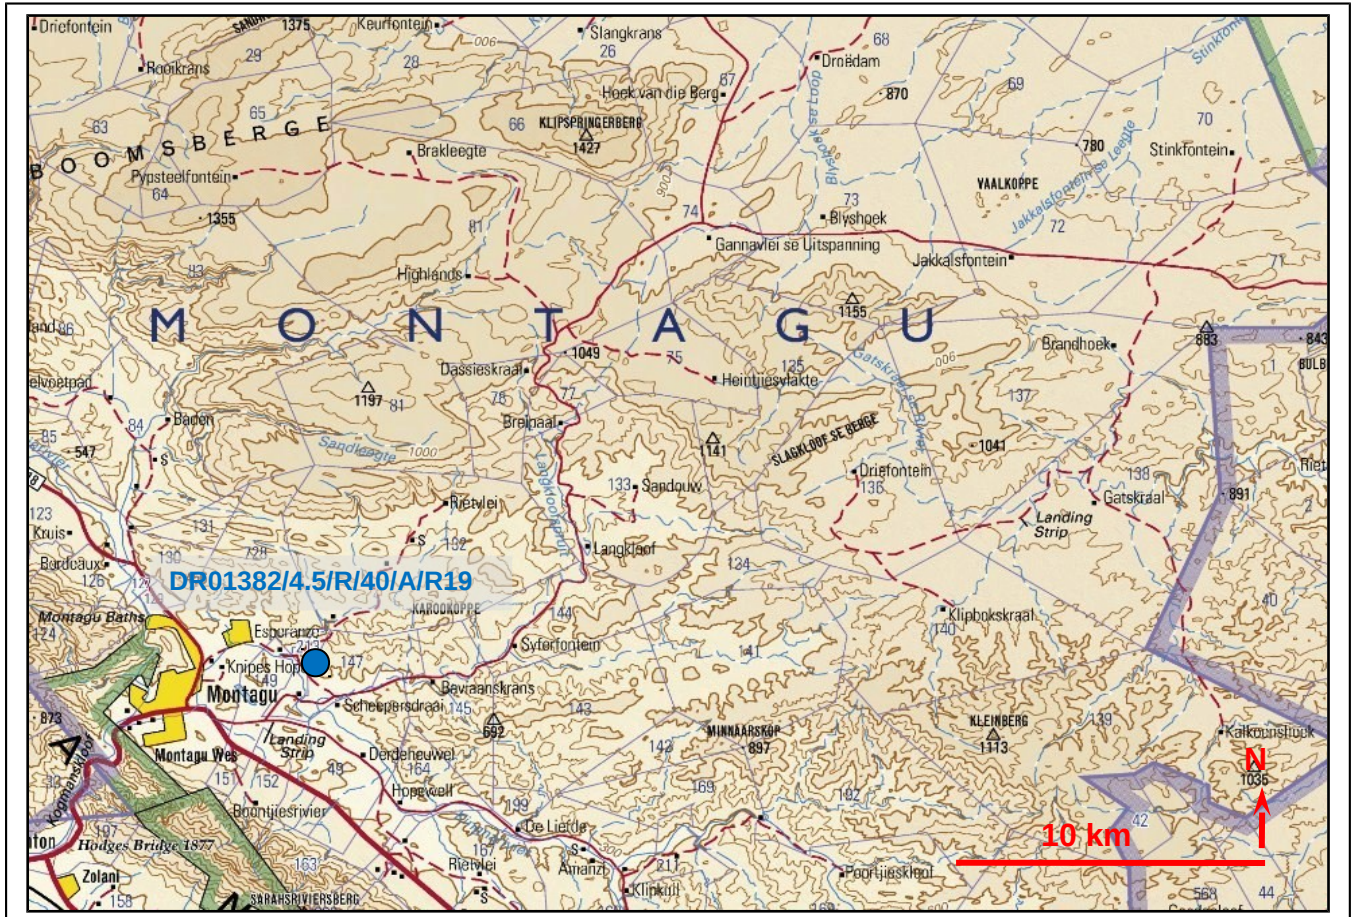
Driefontein
1375
Keurfontein
Slangkrans
26
68
Droëdam
29
28
006
Rooikrans
67
Hoek van die Berg
870
69
65
KLIPSPRINGERBERG
66
1427
63
BOOMSBERGE
Brakleegte
Stinkfontein
780
70
Pypsteelfontein
64
VAALKOPPE
Blyshoek
73
1355
74
72
81
Gannavlei se Uitspanning
Jakkalsfontein
71
83
Highlands
MONTAGU
1155
883
843
1049
Brandhoek
Dassieskraal
75
125
BULB
Heintjiesvlakte
006
1197
81
76
77
137
Baden
Breinaal
84
1141
SLAGKLOOF SE BERGE
1041
85
547
Sandleegte
1000
Driefontein
Riet
136
138
133
Sandouw
891
Gatskraal
123
Rietvlei
Landing Strip
Kruis
131
S
132
Langkloof
Bordeaux
130
720
126
124
DR01382/4.5/R/40/A/R19
KAROOKOPPE
Montagu Baths
144
40
Klipbokskraal
174
Esperanza
Syferfontein
140
Knipes Hop
147
141
Montagu
149
Bevraanskrans
Scheepersdraai
145
143
873
692
KLEINBERG
139
Landing Strip
MINNAARSKOP
Kalkoenshoek
Montagu Wes
1113
142
897
Derdeneuwel
N
49
164
1035
151
152
Hopewell
169
192
Boontjiesrivier
199
42
10 km
De Lietde
197
Hodges Bridge 1877
163
167
Rietvlei
Zolani
Amanzi
Klinkuil
Poortjieskloof
568
44
158
SARAHSRIVIERSBERG